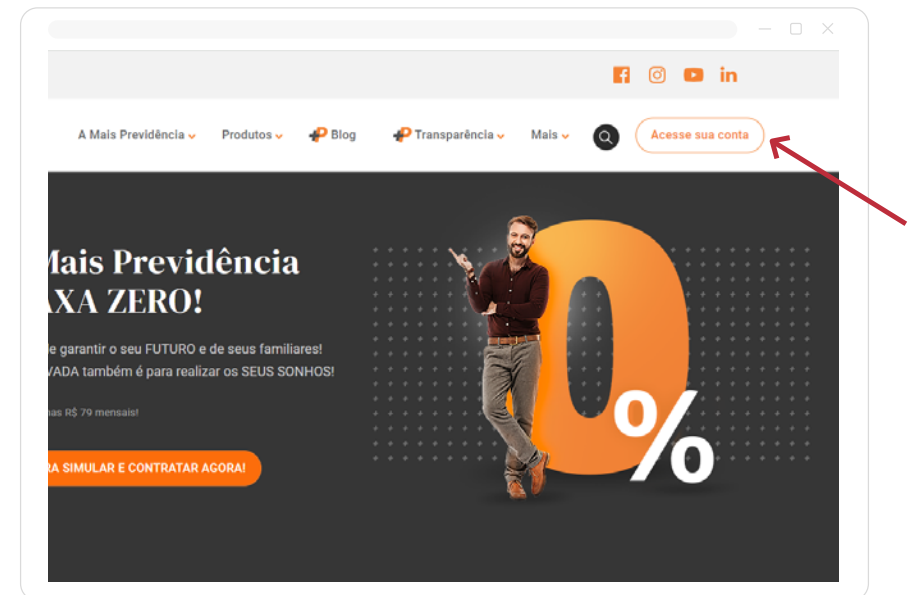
A Mais Previdência Produtos Blog Transparência Mais Acesse sua conta

Mais Previdência
AXA ZERO!

e garantir o seu FUTURO e de seus familiares!
VADA também é para realizar os SEUS SONHOS!

has R$ 79 mensais!

RA SIMULAR E CONTRATAR AGORA!

0%